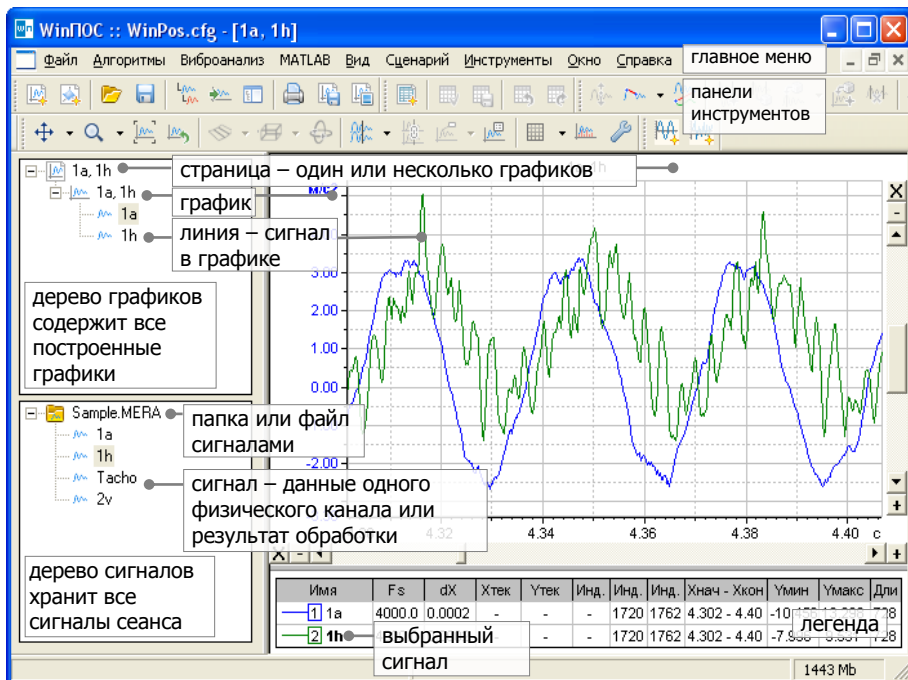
WinПОС :: WinPos.cfg - [1a, 1h]

Файл Алгоритмы Виброанализ MATLAB Вид Сценарий Инструменты Окно Справка

главное меню

панели инструментов

1a, 1h

1a, 1h

1a

1h

страница – один или несколько графиков

график

линия – сигнал в графике

дерево графиков содержит все построенные графики

Sample.MERA

1a

1h

Tacho

2v

папка или файл сигналами

сигнал – данные одного физического канала или результат обработки

дерево сигналов хранит все сигналы сеанса

м/с2

3.00

2.00

1.00

0.00

-2.00

4.32

4.34

4.36

4.38

4.40

с

| Имя | Fs | dX | Xтек | Yтек | Инд. | Инд. | Инд. | Xнач - Xкон | Yмин | Yмакс | Дли |
|---|---|---|---|---|---|---|---|---|---|---|---|
| 1 1a | 4000.0 | 0.0002 | - | - | - | 1720 | 1762 | 4.302 - 4.40 | -10 | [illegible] | 728 |
| 2 1h | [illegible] | | | - | - | 1720 | 1762 | 4.302 - 4.40 | -7.9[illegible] | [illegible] | 728 |

выбранный сигнал

легенда

1443 Mb